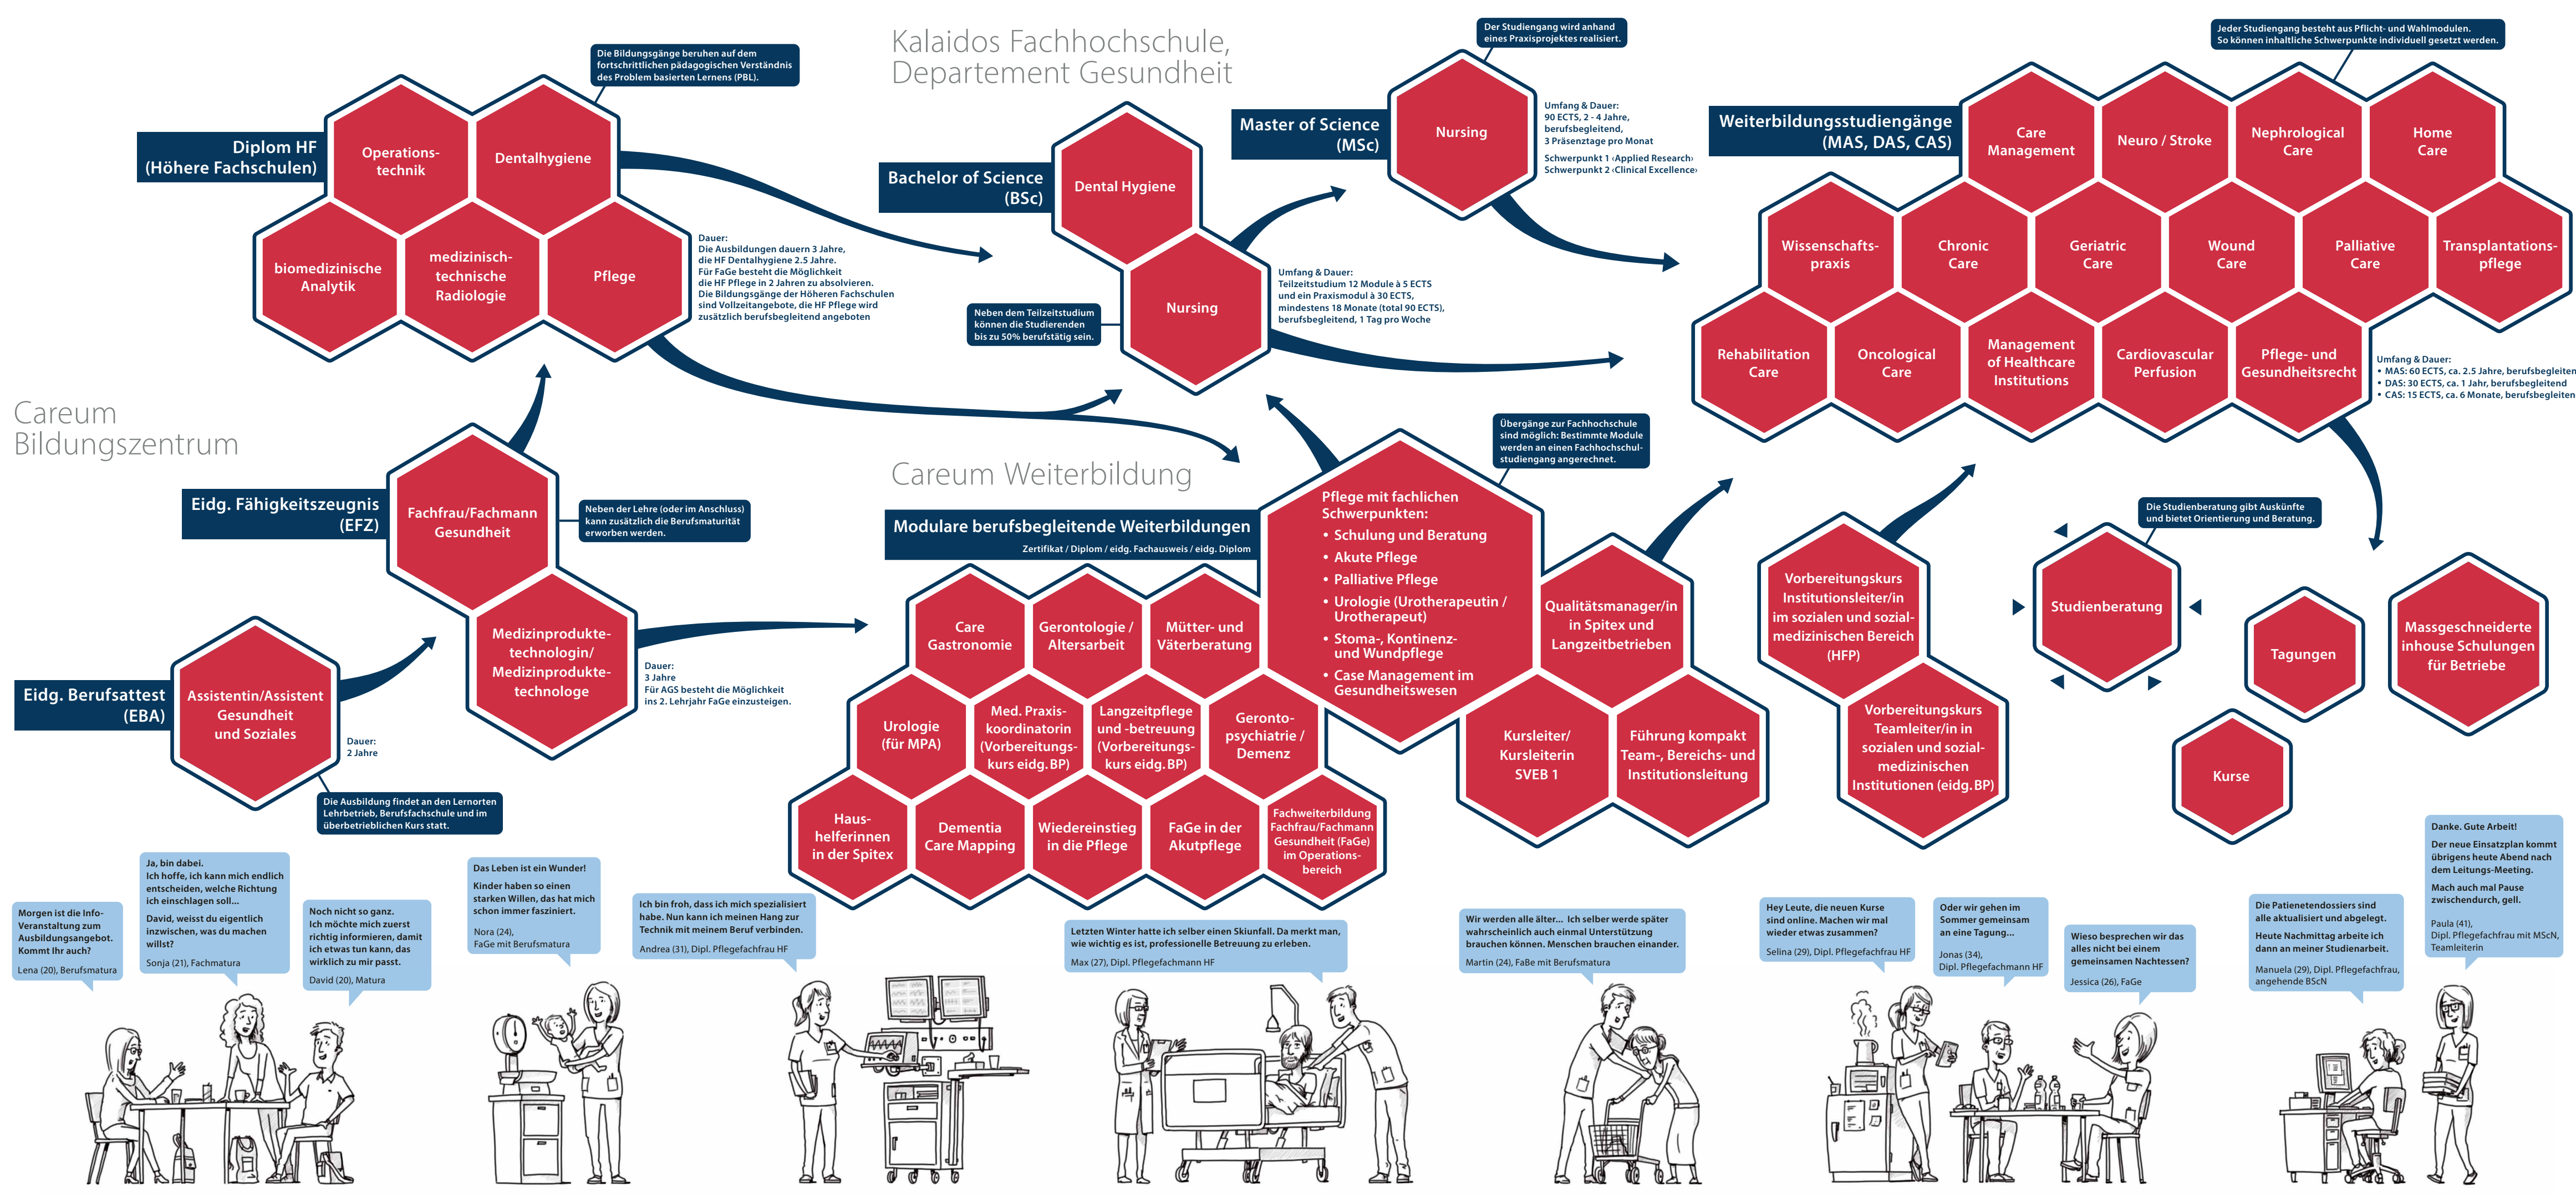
Kalaidos Fachhochschule, Departement Gesundheit

Die Bildungsgänge beruhen auf dem fortschrittlichen pädagogischen Verständnis des Problem basierten Lernens (PBL).

Diplom HF (Höhere Fachschulen)

Operationstechnik

Dentalhygiene

biomedizinische Analytik

medizinisch-technische Radiologie

Pflege

Dauer: Die Ausbildungen dauern 3 Jahre, die HF Dentalhygiene 2.5 Jahre. Für FaGe besteht die Möglichkeit die HF Pflege in 2 Jahren zu absolvieren. Die Bildungsgänge der Höheren Fachschulen sind Vollzeitangebote, die HF Pflege wird zusätzlich berufsbegleitend angeboten

Bachelor of Science (BSc)

Dental Hygiene

Nursing

Neben dem Teilzeitstudium können die Studierenden bis zu 50% berufstätig sein.

Umfang & Dauer: Teilzeitstudium 12 Module à 5 ECTS und ein Praxismodul à 30 ECTS, mindestens 18 Monate (total 90 ECTS), berufsbegleitend, 1 Tag pro Woche

Der Studiengang wird anhand eines Praxisprojektes realisiert.

Master of Science (MSc)

Nursing

Umfang & Dauer: 90 ECTS, 2 - 4 Jahre, berufsbegleitend, 3 Präsenztage pro Monat

Schwerpunkt 1 ‹Applied Research›
Schwerpunkt 2 ‹Clinical Excellence›

Jeder Studiengang besteht aus Pflicht- und Wahlmodulen. So können inhaltliche Schwerpunkte individuell gesetzt werden.

Weiterbildungsstudiengänge (MAS, DAS, CAS)

Care Management

Neuro / Stroke

Nephrological Care

Home Care

Wissenschaftspraxis

Chronic Care

Geriatric Care

Wound Care

Palliative Care

Transplantationspflege

Rehabilitation Care

Oncological Care

Management of Healthcare Institutions

Cardiovascular Perfusion

Pflege- und Gesundheitsrecht

Umfang & Dauer:
• MAS: 60 ECTS, ca. 2.5 Jahre, berufsbegleitend
• DAS: 30 ECTS, ca. 1 Jahr, berufsbegleitend
• CAS: 15 ECTS, ca. 6 Monate, berufsbegleitend

Careum Bildungszentrum

Eidg. Fähigkeitszeugnis (EFZ)

Fachfrau/Fachmann Gesundheit

Neben der Lehre (oder im Anschluss) kann zusätzlich die Berufsmaturität erworben werden.

Medizinproduktetechnologin/ Medizinproduktetechnologe

Dauer: 3 Jahre
Für AGS besteht die Möglichkeit ins 2. Lehrjahr FaGe einzusteigen.

Eidg. Berufsattest (EBA)

Assistentin/Assistent Gesundheit und Soziales

Dauer: 2 Jahre

Die Ausbildung findet an den Lernorten Lehrbetrieb, Berufsfachschule und im überbetrieblichen Kurs statt.

Careum Weiterbildung

Modulare berufsbegleitende Weiterbildungen
Zertifikat / Diplom / eidg. Fachausweis / eidg. Diplom

Care Gastronomie

Gerontologie / Altersarbeit

Mütter- und Väterberatung

Urologie (für MPA)

Med. Praxiskoordinatorin (Vorbereitungskurs eidg. BP)

Langzeitpflege und -betreuung (Vorbereitungskurs eidg. BP)

Gerontopsychiatrie / Demenz

Haushelferinnen in der Spitex

Dementia Care Mapping

Wiedereinstieg in die Pflege

FaGe in der Akutpflege

Fachweiterbildung Fachfrau/Fachmann Gesundheit (FaGe) im Operationsbereich

Übergänge zur Fachhochschule sind möglich: Bestimmte Module werden an einen Fachhochschulstudiengang angerechnet.

Pflege mit fachlichen Schwerpunkten:
• Schulung und Beratung
• Akute Pflege
• Palliative Pflege
• Urologie (Urotherapeutin / Urotherapeut)
• Stoma-, Kontinenz- und Wundpflege
• Case Management im Gesundheitswesen

Qualitätsmanager/in in Spitex und Langzeitbetrieben

Kursleiter/ Kursleiterin SVEB 1

Führung kompakt Team-, Bereichs- und Institutionsleitung

Vorbereitungskurs Institutionsleiter/in im sozialen und sozialmedizinischen Bereich (HFP)

Vorbereitungskurs Teamleiter/in in sozialen und sozialmedizinischen Institutionen (eidg. BP)

Die Studienberatung gibt Auskünfte und bietet Orientierung und Beratung.

Studienberatung

Tagungen

Massgeschneiderte inhouse Schulungen für Betriebe

Kurse

Morgen ist die Info-Veranstaltung zum Ausbildungsangebot. Kommt Ihr auch?
Lena (20), Berufsmatura

Ja, bin dabei. Ich hoffe, ich kann mich endlich entscheiden, welche Richtung ich einschlagen soll...
David, weisst du eigentlich inzwischen, was du machen willst?
Sonja (21), Fachmatura

Noch nicht so ganz. Ich möchte mich zuerst richtig informieren, damit ich etwas tun kann, das wirklich zu mir passt.
David (20), Matura

Das Leben ist ein Wunder! Kinder haben so einen starken Willen, das hat mich schon immer fasziniert.
Nora (24), FaGe mit Berufsmatura

Ich bin froh, dass ich mich spezialisiert habe. Nun kann ich meinen Hang zur Technik mit meinem Beruf verbinden.
Andrea (31), Dipl. Pflegefachfrau HF

Letzten Winter hatte ich selber einen Skiunfall. Da merkt man, wie wichtig es ist, professionelle Betreuung zu erleben.
Max (27), Dipl. Pflegefachmann HF

Wir werden alle älter... Ich selber werde später wahrscheinlich auch einmal Unterstützung brauchen können. Menschen brauchen einander.
Martin (24), FaBe mit Berufsmatura

Hey Leute, die neuen Kurse sind online. Machen wir mal wieder etwas zusammen?
Selina (29), Dipl. Pflegefachfrau HF

Oder wir gehen im Sommer gemeinsam an eine Tagung...
Jonas (34), Dipl. Pflegefachmann HF

Wieso besprechen wir das alles nicht bei einem gemeinsamen Nachtessen?
Jessica (26), FaGe

Die Patientendossiers sind alle aktualisiert und abgelegt.
Heute Nachmittag arbeite ich dann an meiner Studienarbeit.
Manuela (29), Dipl. Pflegefachfrau, angehende BScN

Danke. Gute Arbeit!
Der neue Einsatzplan kommt übrigens heute Abend nach dem Leitungs-Meeting.
Mach auch mal Pause zwischendurch, gell.
Paula (41), Dipl. Pflegefachfrau mit MScN, Teamleiterin